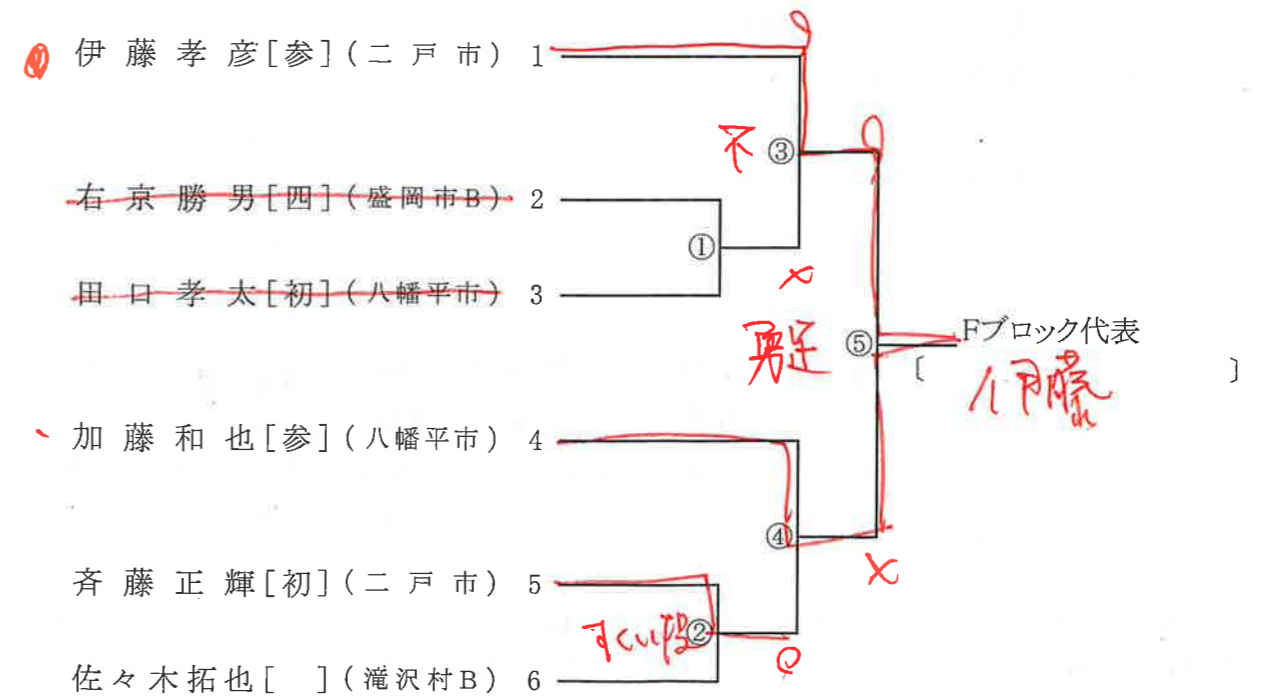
伊藤孝彦[参](二戸市) 1

右京勝男[四](盛岡市B) 2

田口孝太[初](八幡平市) 3

加藤和也[参](八幡平市) 4

斉藤正輝[初](二戸市) 5

佐々木拓也[ ](滝沢村B) 6

①

②

③

④

⑤

Fブロック代表
[ 伊藤 ]

不

✕

✕

すくい投

〇